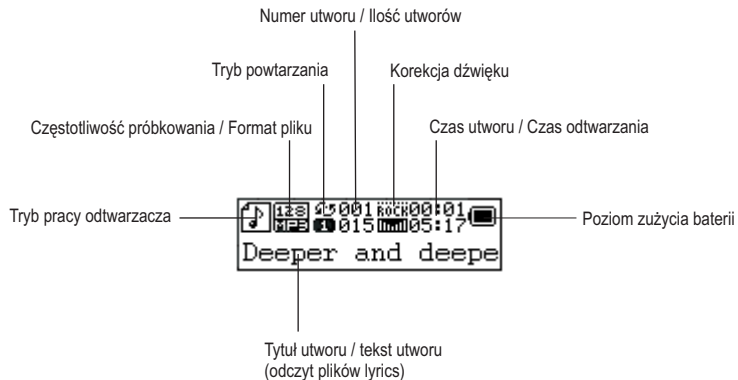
Numer utworu / Ilość utworów

Tryb powtarzania

Korekcja dźwięku

Częstotliwość próbkowania / Format pliku

Czas utworu / Czas odtwarzania

Tryb pracy odtwarzacza

128 MP3 001 ROCK 00:01
015 05:17
Deeper and deepe

Poziom zużycia baterii

Tytuł utworu / tekst utworu (odczyt plików lyrics)